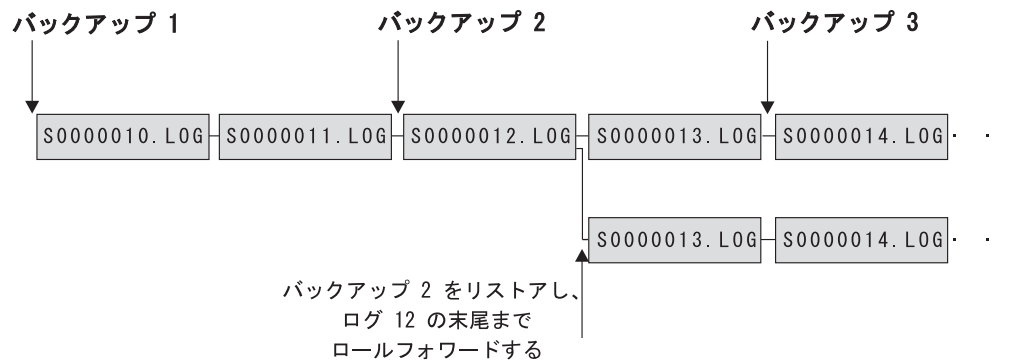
バックアップ 1

バックアップ 2

バックアップ 3

S0000010. LOG

S0000011. LOG

S0000012. LOG

S0000013. LOG

S0000014. LOG

. .

S0000013. LOG

S0000014. LOG

. .

バックアップ 2 をリストアし、
ログ 12 の末尾まで
ロールフォワードする